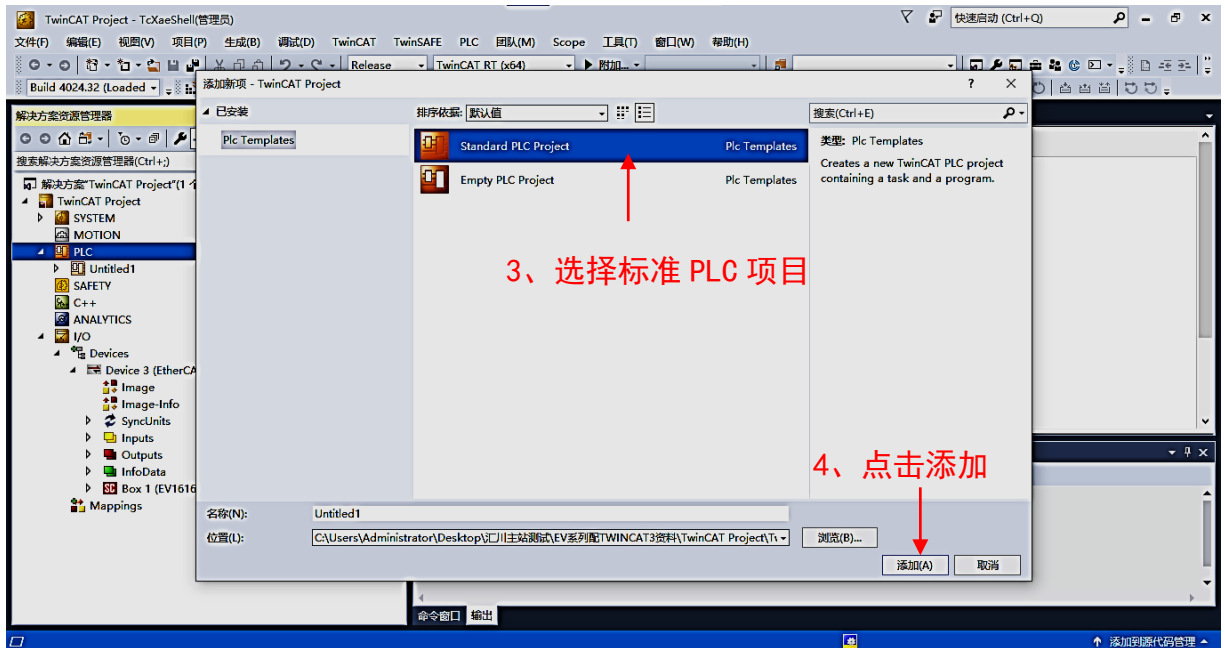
TwinCAT Project - TcXaeShell(管理员)

快速启动 (Ctrl+Q)

文件(F) 编辑(E) 视图(V) 项目(P) 生成(B) 调试(D) TwinCAT TwinSAFE PLC 团队(M) Scope 工具(T) 窗口(W) 帮助(H)

Release TwinCAT RT (x64) 附加...

Build 4024.32 (Loaded

解决方案资源管理器

搜索解决方案资源管理器(Ctrl+;)

解决方案"TwinCAT Project"(1 个

TwinCAT Project
SYSTEM
MOTION
PLC
Untitled1
SAFETY
C++
ANALYTICS
I/O
Devices
Device 3 (EtherCA
Image
Image-Info
SyncUnits
Inputs
Outputs
InfoData
Box 1 (EV1616
Mappings

添加新项 - TwinCAT Project

? ×

已安装

Plc Templates

排序依据: 默认值

Standard PLC Project Plc Templates

Empty PLC Project Plc Templates

搜索(Ctrl+E)

类型: Plc Templates

Creates a new TwinCAT PLC project containing a task and a program.

3、选择标准 PLC 项目

4、点击添加

名称(N): Untitled1

位置(L): C:\Users\Administrator\Desktop\汇川主站测试\EV系列配TWINCAT3资料\TwinCAT Project\T

浏览(B)...

添加(A) 取消

命令窗口 输出

添加到源代码管理